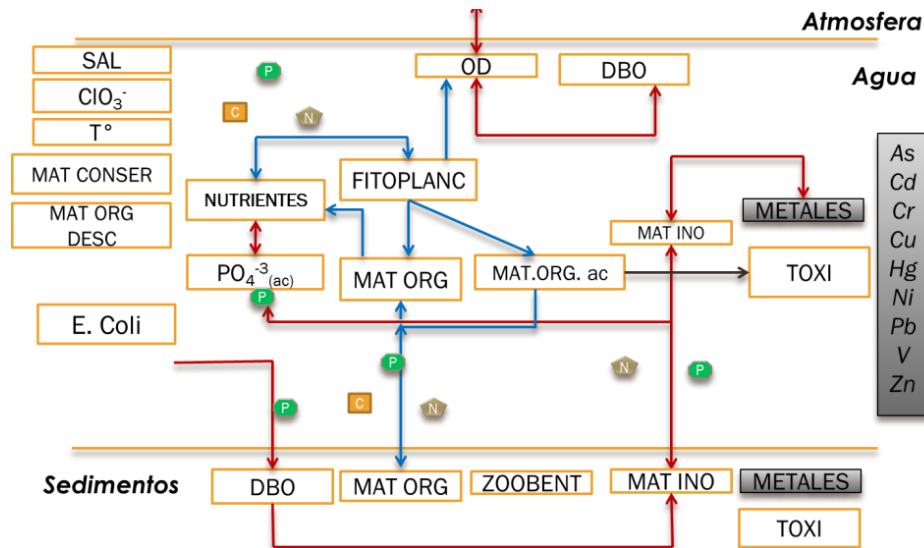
Atmosfera

Agua

SAL

$ClO_3^-$

T°

MAT CONSER

MAT ORG DESC

E. Coli

OD

DBO

P

C

N

NUTRIENTES

FITOPLANC

$PO_4^{-3}{}_{(ac)}$

P

MAT ORG

MAT.ORG. ac

MAT INO

METALES

TOXI

As
Cd
Cr
Cu
Hg
Ni
Pb
V
Zn

P

N

P

P

C

N

Sedimentos

DBO

MAT ORG

ZOOBENT

MAT INO

METALES

TOXI